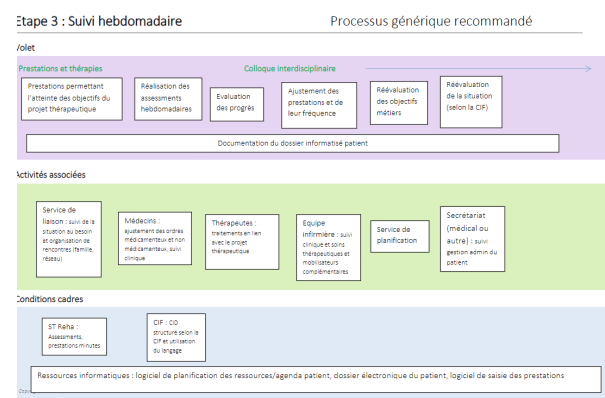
Etape 3 : Suivi hebdomadaire

Processus générique recommandé

Volet

Prestations et thérapies

Colloque interdisciplinaire

Prestations permettant l'atteinte des objectifs du projet thérapeutique

Réalisation des assessments hebdomadaires

Evaluation des progrès

Ajustement des prestations et de leur fréquence

Réévaluation des objectifs métiers

Réévaluation de la situation (selon la CIF)

Documentation du dossier informatisé patient

Activités associées

Service de liaison : suivi de la situation du besoin et organisation de rencontres (famille, réseau)

Médecins : ajustement des ordres médicamenteux et non médicamenteux, suivi clinique

Thérapeutes : traitements en lien avec le projet thérapeutique

Equipe infirmière : suivi clinique et soins thérapeutiques et mobilisateurs complémentaires

Service de planification

Secrétariat (médical ou autre) : suivi gestion admin du patient

Conditions cadres

ST Reha : Assessments, prestations minutes

CIF : CO structuré selon la CIF et utilisation du langage

Ressources informatiques : logiciel de planification des ressources/agenda patient, dossier électronique du patient, logiciel de saisie des prestations